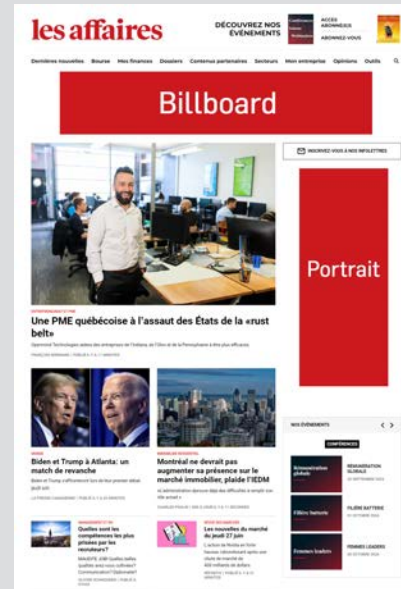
les affaires

DÉCOUVREZ NOS ÉVÉNEMENTS

ACCÈS ABONNEZ-VOUS

Dernières nouvelles Bourse Mes finances Dossiers Contenus partenaires Secteurs Mon entreprise Opinions Outils

Billboard

INSCRIVEZ-VOUS À NOS INFOLETTRES

Portrait

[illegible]

Une PME québécoise à l'assaut des États de la «rust belt»

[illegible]

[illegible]

Biden et Trump à Atlanta: un match de revanche

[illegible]

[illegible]

Montréal ne devrait pas augmenter sa présence sur le marché immobilier, plaide l'IEDM

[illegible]

NOS ÉVÉNEMENTS

CONFÉRENCES

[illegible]

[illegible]

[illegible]

Quelles sont les compétences les plus prisées par les recruteurs?

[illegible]

Les nouvelles du marché du jeudi 27 juin

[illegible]